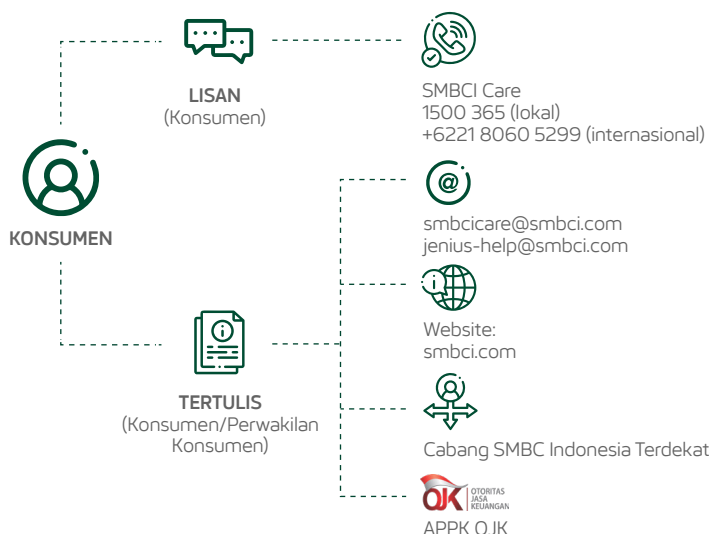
LISAN
(Konsumen)

SMBCI Care
1500 365 (lokal)
+6221 8060 5299 (internasional)

KONSUMEN

smbcicare@smbci.com
jenius-help@smbci.com

Website:
smbci.com

TERTULIS
(Konsumen/Perwakilan Konsumen)

Cabang SMBC Indonesia Terdekat

OJK OTORITAS JASA KEUANGAN

APPK OJK